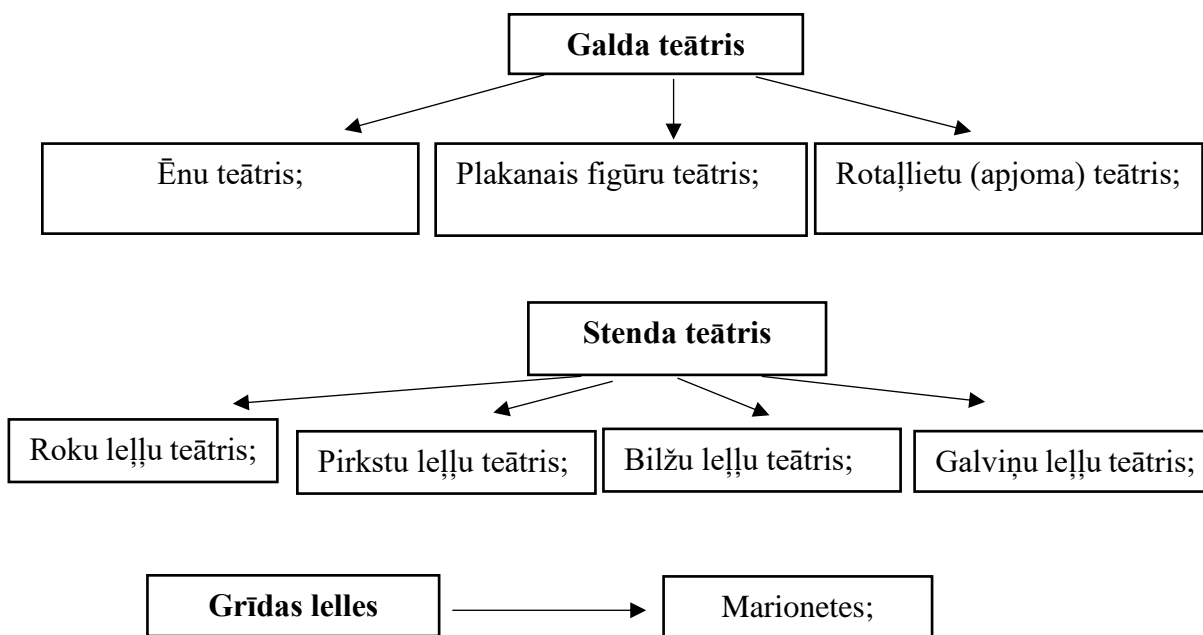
**Galda teātris**

Ēnu teātris;

Plakanais figūru teātris;

Rotaļlietu (apjoma) teātris;

**Stenda teātris**

Roku leļļu teātris;

Pirkstu leļļu teātris;

Bilžu leļļu teātris;

Galviņu leļļu teātris;

**Grīdas lelles**

Marionetes;